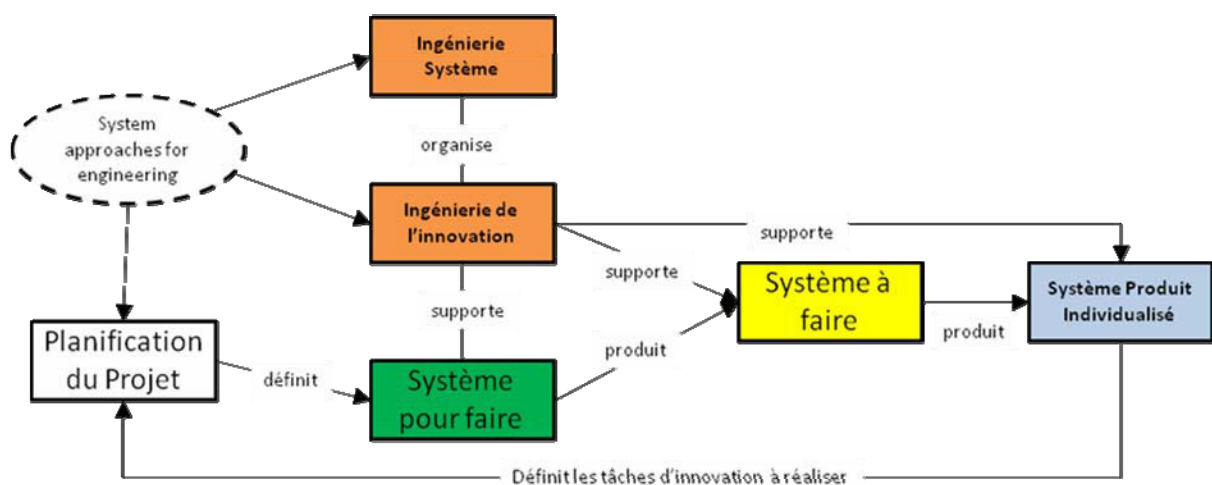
Ingénierie Système

System approaches for engineering

organise

Ingénierie de l'innovation

supporte

supporte

Système à faire

Système Produit Individualisé

supporte

Planification du Projet

définit

Système pour faire

produit

produit

Définit les tâches d'innovation à réaliser